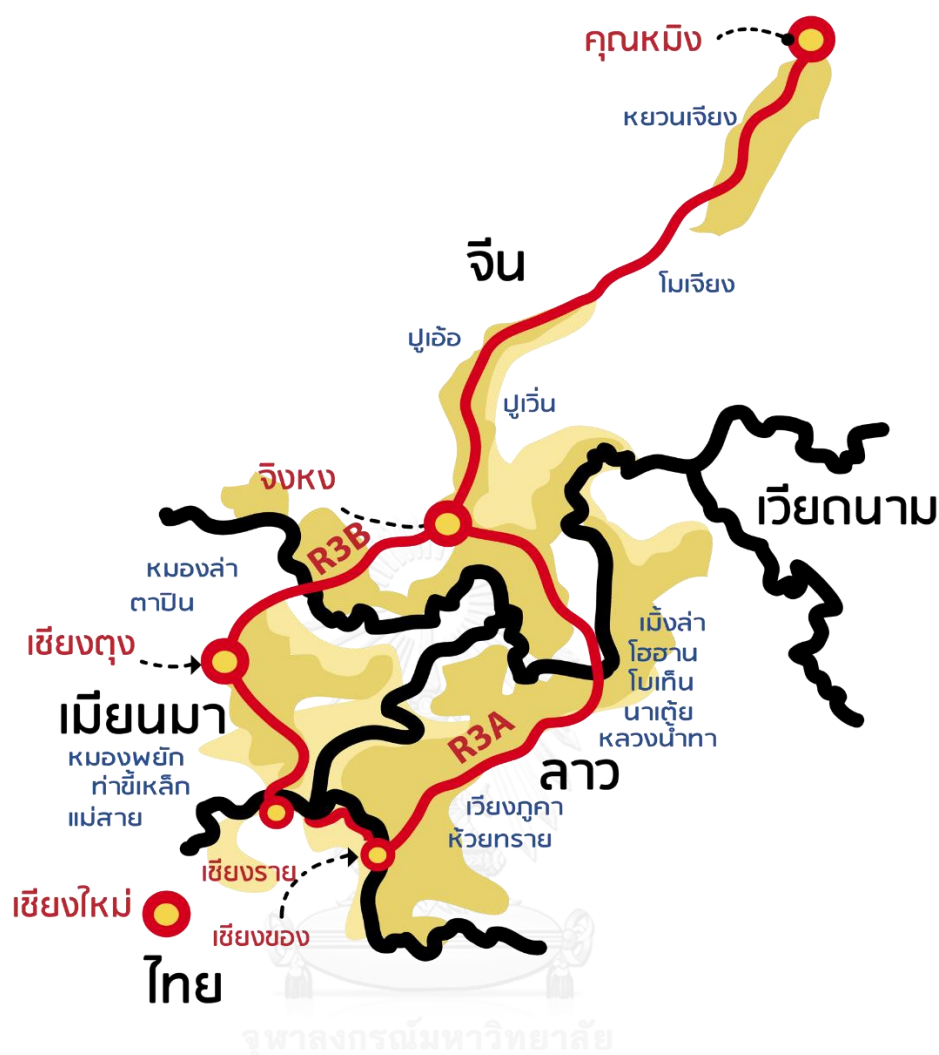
คุณหมิง
หยวนเจียง
จีน
โมเจียง
ปูเอ้อ
ปูเวิ่น
จิงหง
R3B
เวียดนาม
หมองล่า
ตาปิน
เชียงตุง
เมิ้งล่า
โฮฮาน
โบเต็น
นาเต้ย
หลวงน้ำทา
เมียนมา
หมองพยัก
ท่าขี้เหล็ก
แม่สาย
R3A
ลาว
เวียงภูคา
ห้วยทราย
เชียงราย
เชียงใหม่
เชียงของ
ไทย
จุฬาลงกรณ์มหาวิทยาลัย